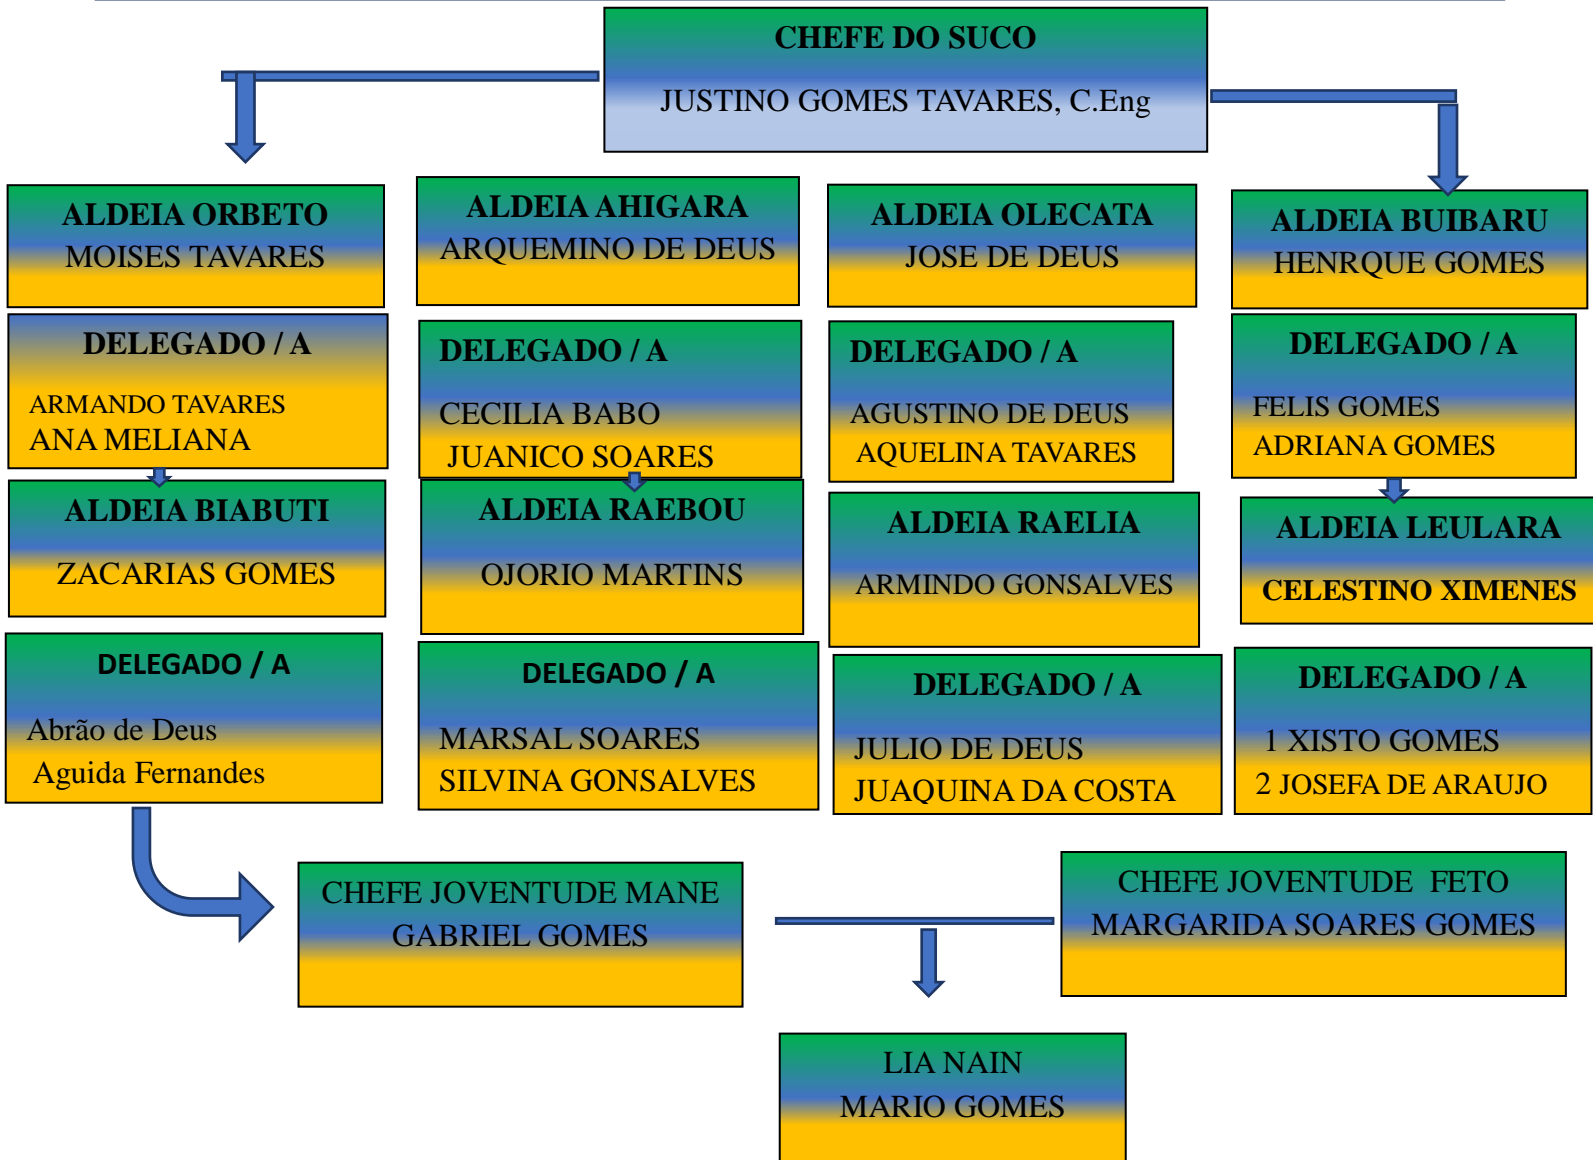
CHEFE DO SUCO
JUSTINO GOMES TAVARES, C.Eng

ALDEIA ORBETO
MOISES TAVARES

ALDEIA AHIGARA
ARQUEMINO DE DEUS

ALDEIA OLECATA
JOSE DE DEUS

ALDEIA BUIBARU
HENRQUE GOMES

DELEGADO / A
ARMANDO TAVARES
ANA MELIANA

DELEGADO / A
CECILIA BABO
JUANICO SOARES

DELEGADO / A
AGUSTINO DE DEUS
AQUELINA TAVARES

DELEGADO / A
FELIS GOMES
ADRIANA GOMES

ALDEIA BIABUTI
ZACARIAS GOMES

ALDEIA RAEBOU
OJORIO MARTINS

ALDEIA RAELIA
ARMINDO GONSALVES

ALDEIA LEULARA
CELESTINO XIMENES

DELEGADO / A
Abrão de Deus
Aguida Fernandes

DELEGADO / A
MARSAL SOARES
SILVINA GONSALVES

DELEGADO / A
JULIO DE DEUS
JUAQUINA DA COSTA

DELEGADO / A
1 XISTO GOMES
2 JOSEFA DE ARAUJO

CHEFE JOVENTUDE MANE
GABRIEL GOMES

CHEFE JOVENTUDE FETO
MARGARIDA SOARES GOMES

LIA NAIN
MARIO GOMES